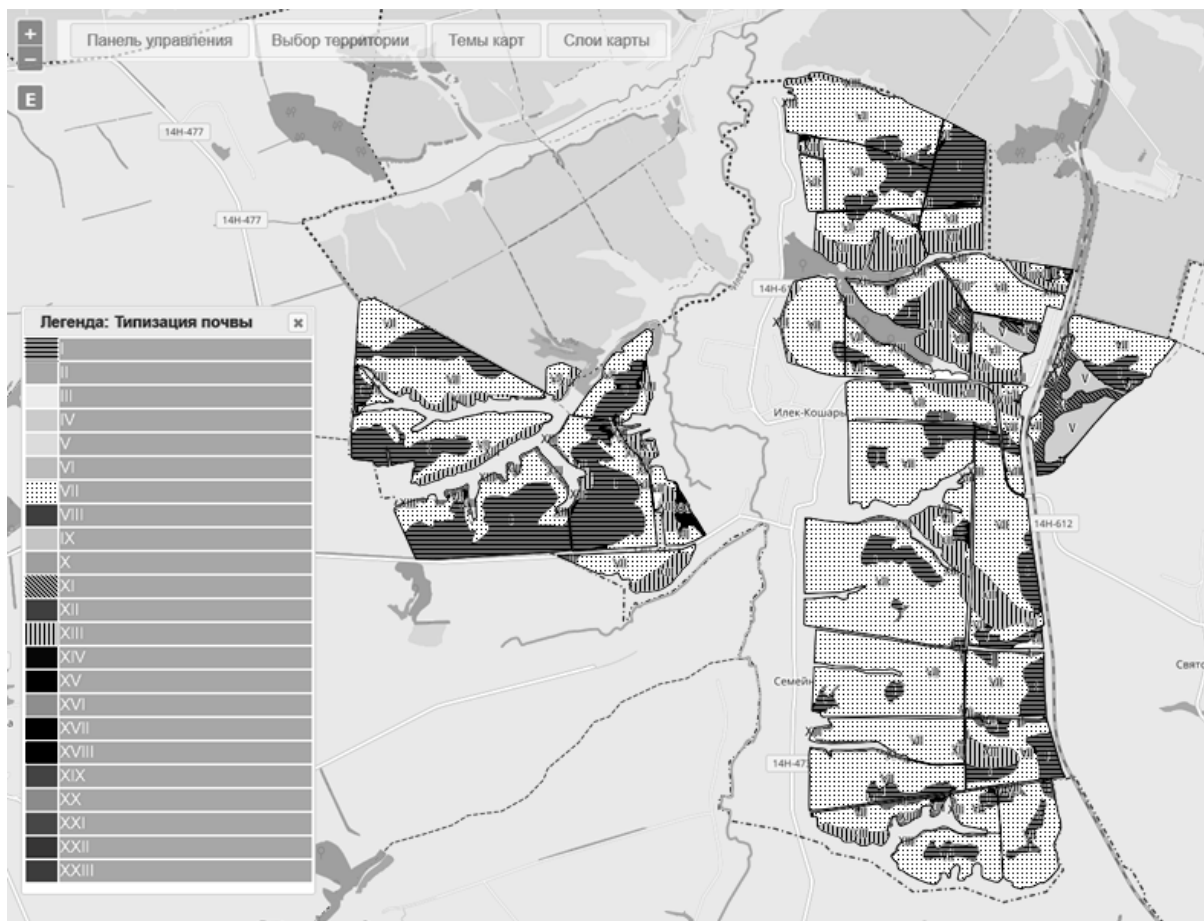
+
−
Панель управления
Выбор территории
Темы карт
Слои карты
E
14Н-477
14Н-477
Легенда: Типизация почвы
×
I
II
III
IV
V
VI
VII
VIII
IX
X
XI
XII
XIII
XIV
XV
XVI
XVII
XVIII
XIX
XX
XXI
XXII
XXIII
Илек-Кошары
14Н-612
14Н-6
V
V
Семей
14Н-47
Свято